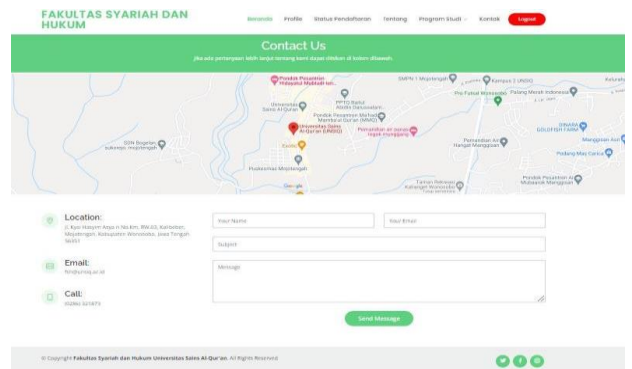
FAKULTAS SYARIAH DAN HUKUM

Beranda Profile Status Pendaftaran Tentang Program Studi Kontak Logout

Contact Us

Jika ada pertanyaan lebih lanjut tentang kami dapat ditulis di kolom dibawah.

Pondok Pesantren Hidayatul Mubtadi-ien

SMPN 1 Mojotengah

Kampus 1 UNSIQ

Universitas Sains Al-Qur'an

Pondok Pesantren Manbaul Qur'an (MMQ)

Universitas Sains Al-Qur'an (UNSIQ)

SDN Bogoran

Puskesmas Mojotengah

Pemandian Air Hangat Mangguan

Taman Rekreasi Kalianget

Padang Mas Carica

Pemakaman Umum Mangguan

Location:

Jl. Kpo Hasyim Asya'ri No.Km, RW.03, Kalibeber, Mojotengah, Kabupaten Wonosobo, Jawa Tengah 56351

Email:

fsh@unsiq.ac.id

Call:

(0286) 321873

Your Name

Your Email

Subject

Message

Send Message

© Copyright Fakultas Syariah dan Hukum Universitas Sains Al-Qur'an. All Rights Reserved